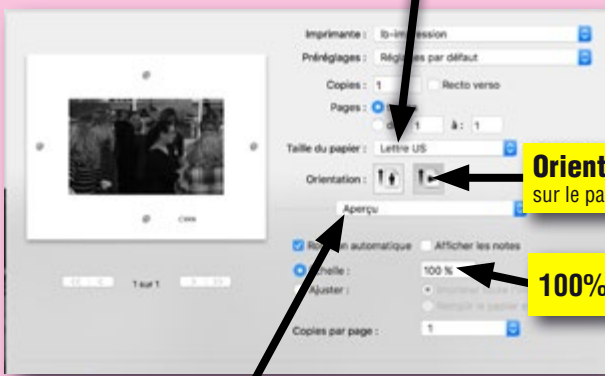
Imprimante : lo-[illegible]ession

Préréglages : Régl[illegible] par défaut

Copies : 1 Recto verso

Pages : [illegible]

d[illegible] 1 à : 1

Taille du papier : Lettre US

Orientation :

Orient

sur le pa

Aperçu

R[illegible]n automatique Afficher les notes

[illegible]chelle : 100 %

Ajuster :

100%

Copies par page : 1

1 sur 1